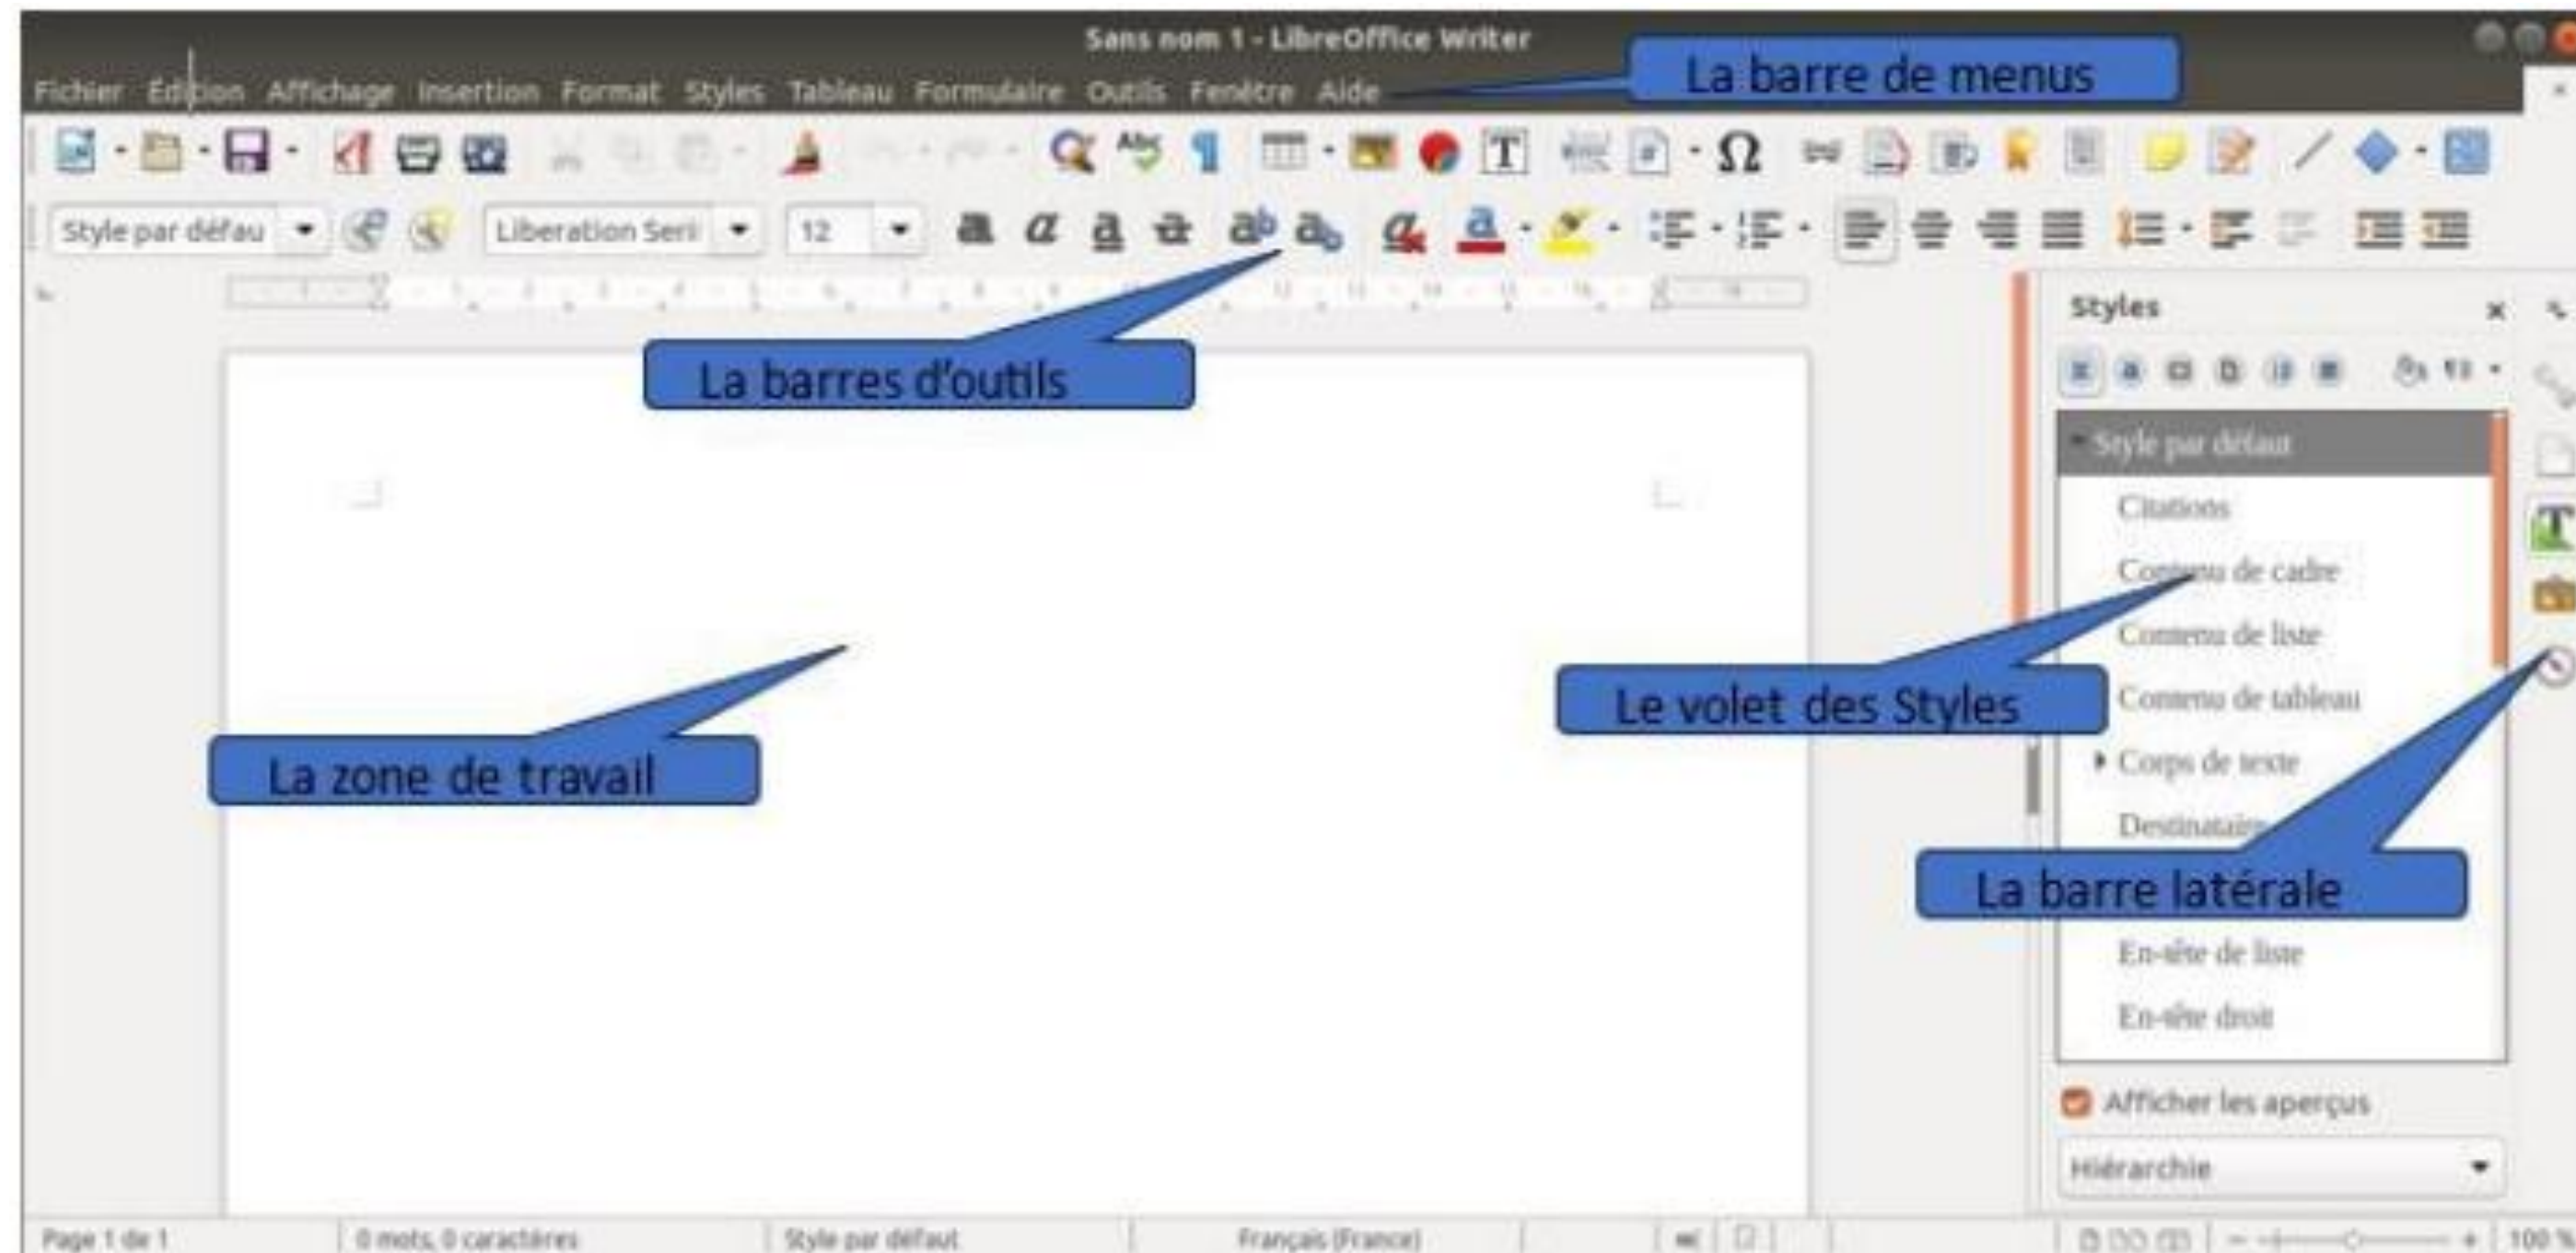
Sans nom 1 - LibreOffice Writer

Fichier Edition Affichage Insertion Format Styles Tableau Formulaire Outils Fenêtre Aide

La barre de menus

Style par défau

Liberation Seri

12

La barres d'outils

Styles

Style par défaut

Citations

Contenu de cadre

Contenu de liste

Contenu de tableau

Corps de texte

Destinataire

En-tête de liste

En-tête droit

Le volet des Styles

La barre latérale

La zone de travail

Afficher les aperçus

Hiérarchie

Page 1 de 1

0 mots, 0 caractères

Style par défaut

Français (France)

100 %